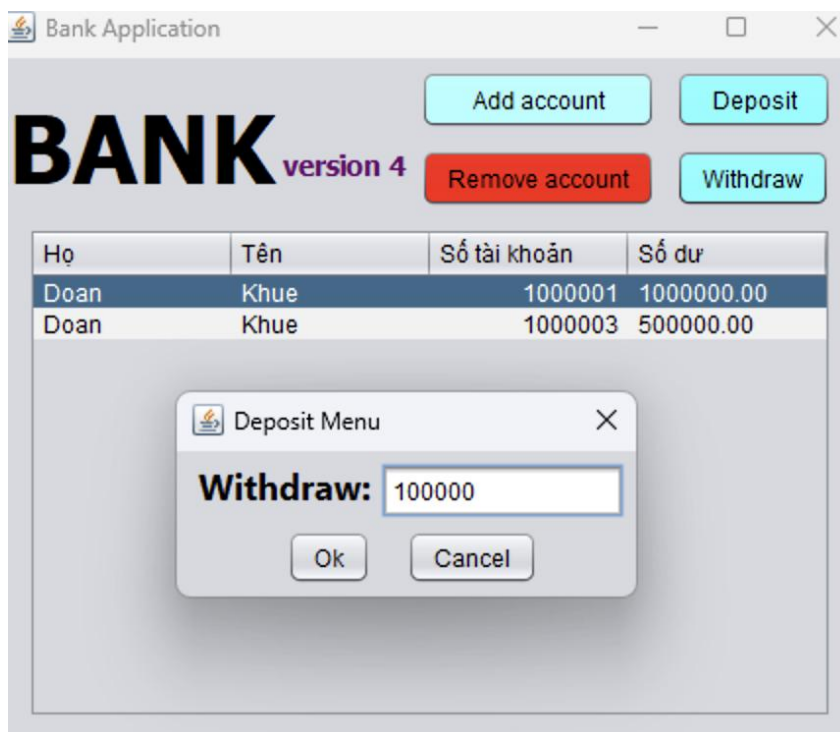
Bank Application

BANK version 4

Add account

Deposit

Remove account

Withdraw

| Họ | Tên | Số tài khoản | Số dư |
|---|---|---|---|
| Doan | Khue | 1000001 | 1000000.00 |
| Doan | Khue | 1000003 | 500000.00 |

Deposit Menu

Withdraw: 100000

Ok

Cancel